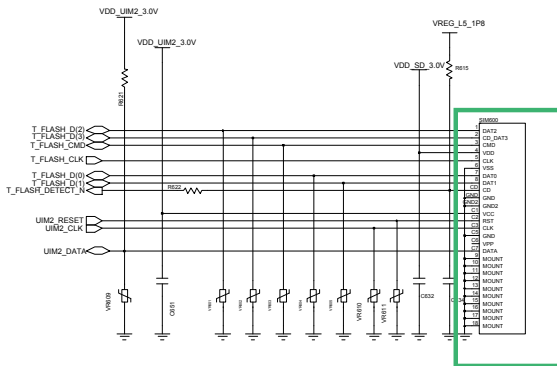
VDD_UIM2_3.0V

VDD_UIM2_3.0V

VREG_L5_1P8

VDD_SD_3.0V

R615

R621

SIM600

T_FLASH_D(2)
T_FLASH_D(3)
T_FLASH_CMD

T_FLASH_CLK

T_FLASH_D(0)
T_FLASH_D(1)
T_FLASH_DETECT_N

R622

UIM2_RESET
UIM2_CLK

UIM2_DATA

DAT2
CD_DAT3
CMD
VDD
CLK
VSS
DAT0
DAT1
CD
GND
GND2
VCC
RST
CLK
GND
VPP
DATA
MOUNT
MOUNT
MOUNT
MOUNT
MOUNT
MOUNT
MOUNT
MOUNT
MOUNT
MOUNT

GND
GND2

VR609

C651

VR610

VR611

C632